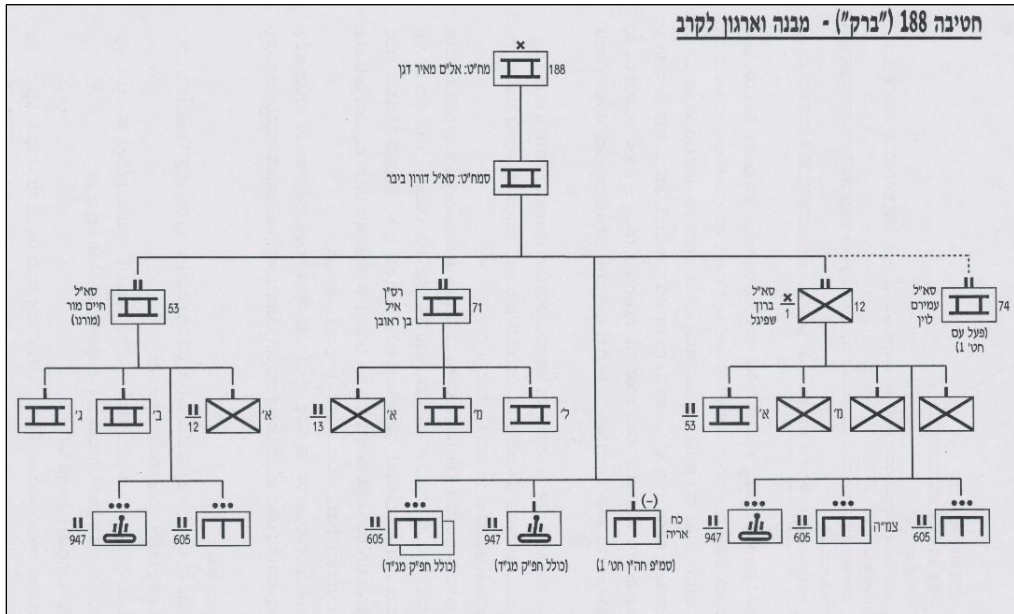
חטיבה 188 ("ברק") - מבנה וארגון לקרב

188
מח"ט: אל"מ מאיר דגן

סמח"ט: סא"ל דורון בינר

סא"ל
חיים מור
(מורנו)
53

רס"ן
איל
בן ראובן
71

סא"ל
ברוך
שפיגל
1
12

סא"ל
עמירם
לוין
74
(פעל עם
חט' 1)

ג'
ב'
א'
12

א'
13
מ'
ל'

א'
53
מ'

947
605

605
(כולל חפ"ק מג"ד)

947
(כולל חפ"ק מג"ד)

(-)
כח
אריה
(סמ"פ חה"ן חט' 1)

947
605
צמ"ה
605